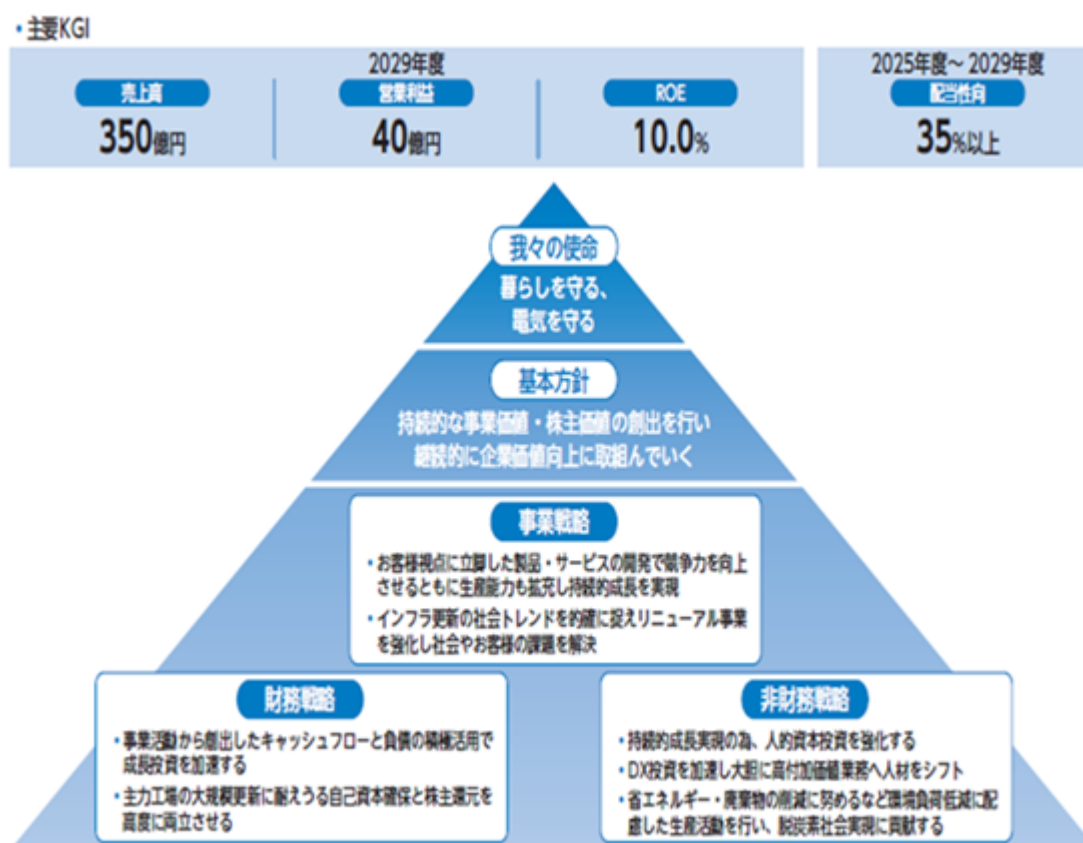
・主要KGI

2029年度

売上高
350億円

営業利益
40億円

ROE
10.0%

2025年度～2029年度

配当性向
35%以上

我々の使命

暮らしを守る、電気を守る

基本方針

持続的な事業価値・株主価値の創出を行い継続的に企業価値向上に取組んでいく

事業戦略

・お客様視点に立脚した製品・サービスの開発で競争力を向上させるとともに生産能力も拡充し持続的成長を実現

・インフラ更新の社会トレンドを的確に捉えリニューアル事業を強化し社会やお客様の課題を解決

財務戦略

・事業活動から創出したキャッシュフローと負債の積極活用で成長投資を加速する

・主力工場の大規模更新に耐えうる自己資本確保と株主還元を高度に両立させる

非財務戦略

・持続的成長実現の為、人的資本投資を強化する

・DX投資を加速し大胆に高付加価値業務へ人材をシフト

・省エネルギー・廃棄物の削減に努めるなど環境負荷低減に配慮した生産活動を行い、脱炭素社会実現に貢献する